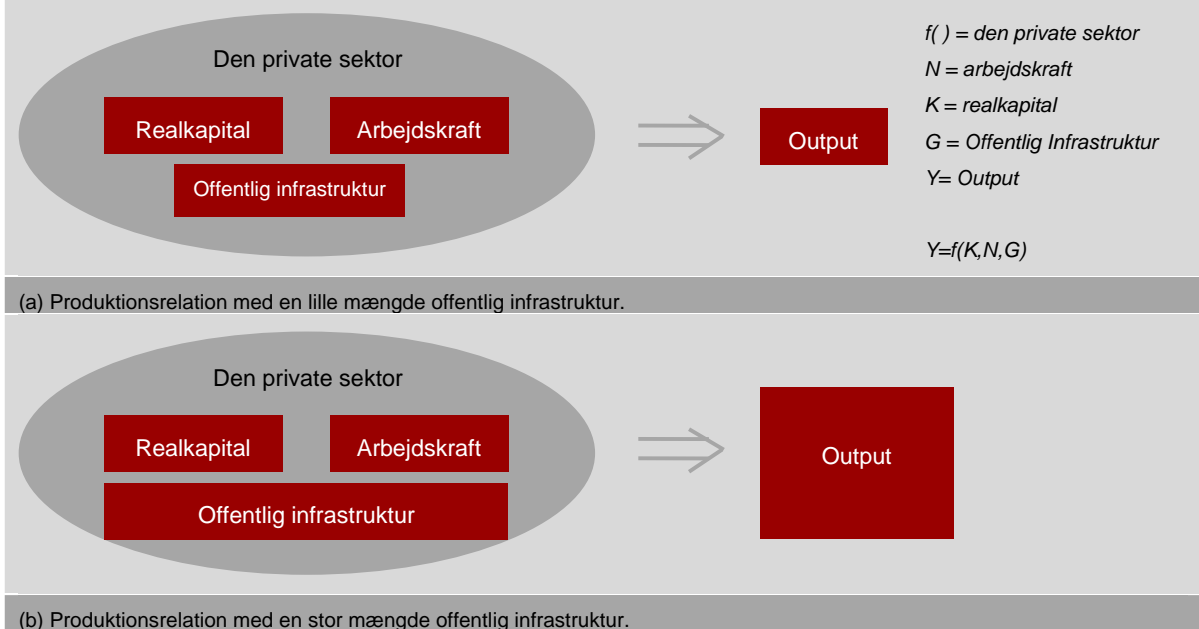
Den private sektor

Realkapital

Arbejdskraft

Offentlig infrastruktur

Output

f( ) = den private sektor
N = arbejdskraft
K = realkapital
G = Offentlig Infrastruktur
Y= Output

Y=f(K,N,G)

(a) Produktionsrelation med en lille mængde offentlig infrastruktur.

Den private sektor

Realkapital

Arbejdskraft

Offentlig infrastruktur

Output

(b) Produktionsrelation med en stor mængde offentlig infrastruktur.